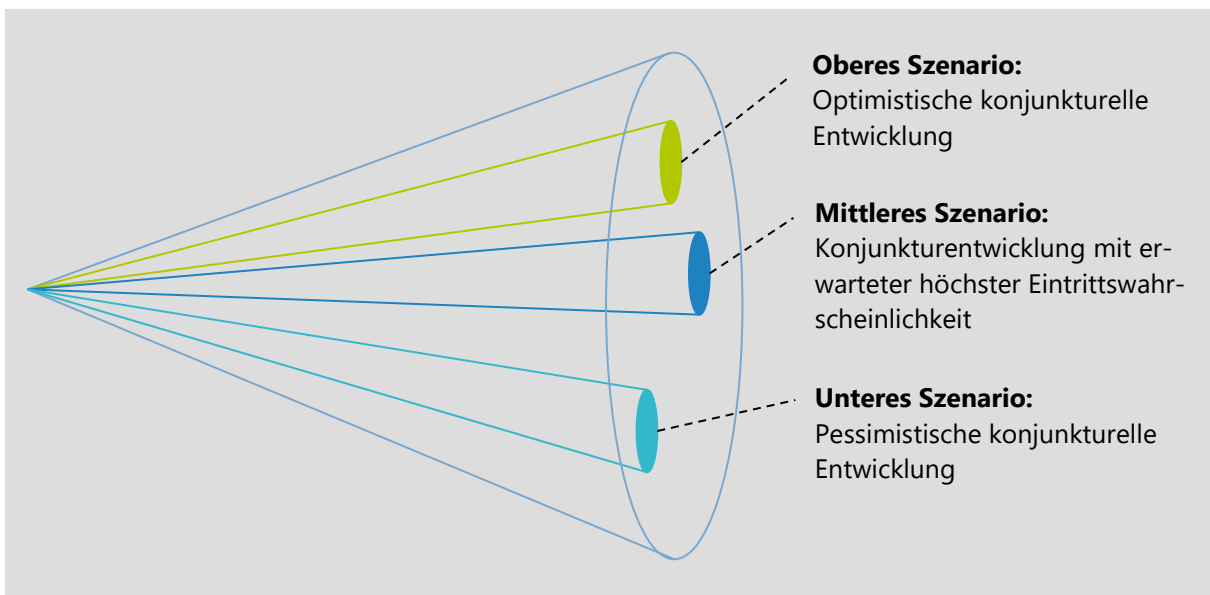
**Oberes Szenario:**
Optimistische konjunkturelle Entwicklung

**Mittleres Szenario:**
Konjunkturentwicklung mit erwarteter höchster Eintrittswahrscheinlichkeit

**Unteres Szenario:**
Pessimistische konjunkturelle Entwicklung